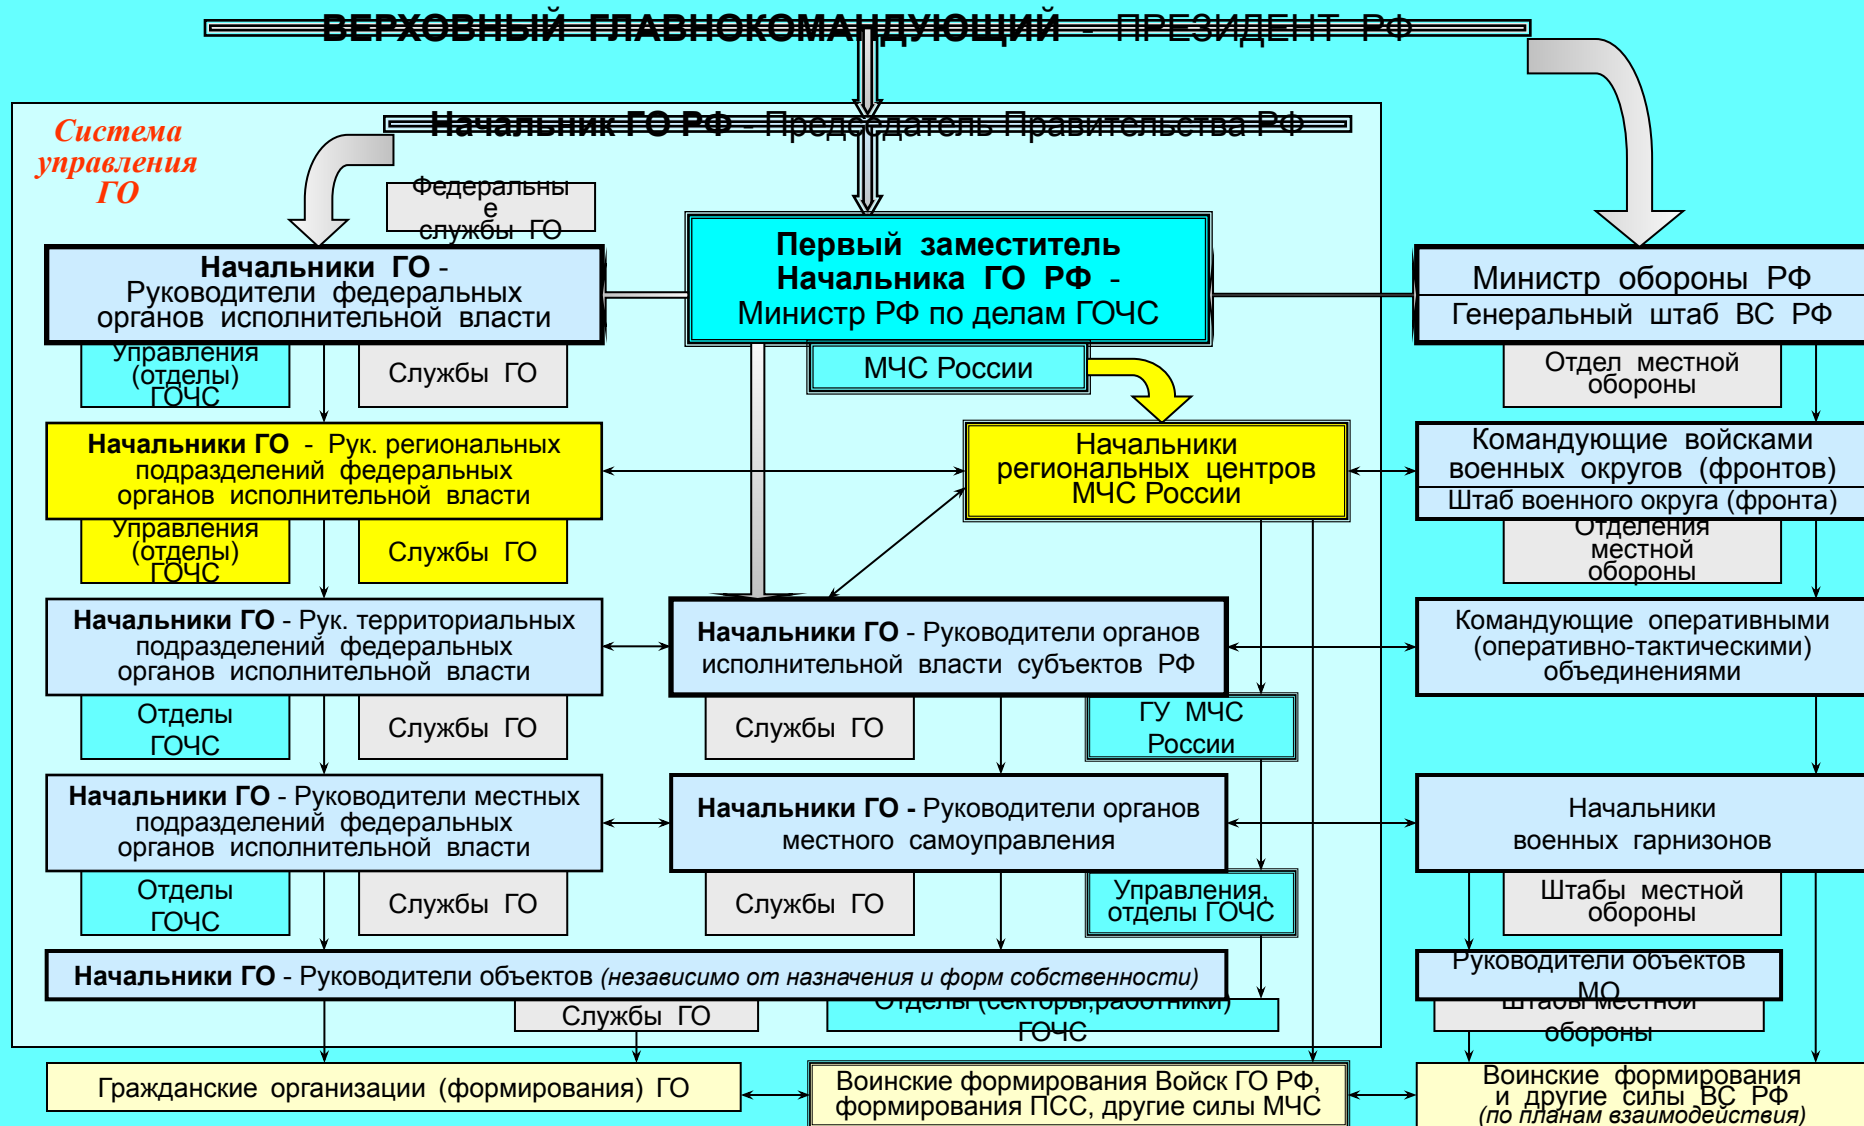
ВЕРХОВНЫЙ ГЛАВНОКОМАНДУЮЩИЙ - ПРЕЗИДЕНТ РФ

Система управления ГО

Начальник ГО РФ - Председатель Правительства РФ

Федеральные службы ГО

Первый заместитель Начальника ГО РФ - Министр РФ по делам ГОЧС

Министр обороны РФ

Генеральный штаб ВС РФ

Начальники ГО - Руководители федеральных органов исполнительной власти

Управления (отделы) ГОЧС

Службы ГО

МЧС России

Отдел местной обороны

Начальники ГО - Рук. региональных подразделений федеральных органов исполнительной власти

Начальники региональных центров МЧС России

Командующие войсками военных округов (фронтов)

Штаб военного округа (фронта)

Управления (отделы) ГОЧС

Службы ГО

Отделения местной обороны

Начальники ГО - Рук. территориальных подразделений федеральных органов исполнительной власти

Начальники ГО - Руководители органов исполнительной власти субъектов РФ

Командующие оперативными (оперативно-тактическими) объединениями

Отделы ГОЧС

Службы ГО

Службы ГО

ГУ МЧС России

Начальники ГО - Руководители местных подразделений федеральных органов исполнительной власти

Начальники ГО - Руководители органов местного самоуправления

Начальники военных гарнизонов

Отделы ГОЧС

Службы ГО

Службы ГО

Управления, отделы ГОЧС

Штабы местной обороны

Начальники ГО - Руководители объектов (независимо от назначения и форм собственности)

Руководители объектов МО

Службы ГО

Отделы (секторы,работники) ГОЧС

Штабы местной обороны

Гражданские организации (формирования) ГО

Воинские формирования Войск ГО РФ, формирования ПСС, другие силы МЧС

Воинские формирования и другие силы ВС РФ (по планам взаимодействия)